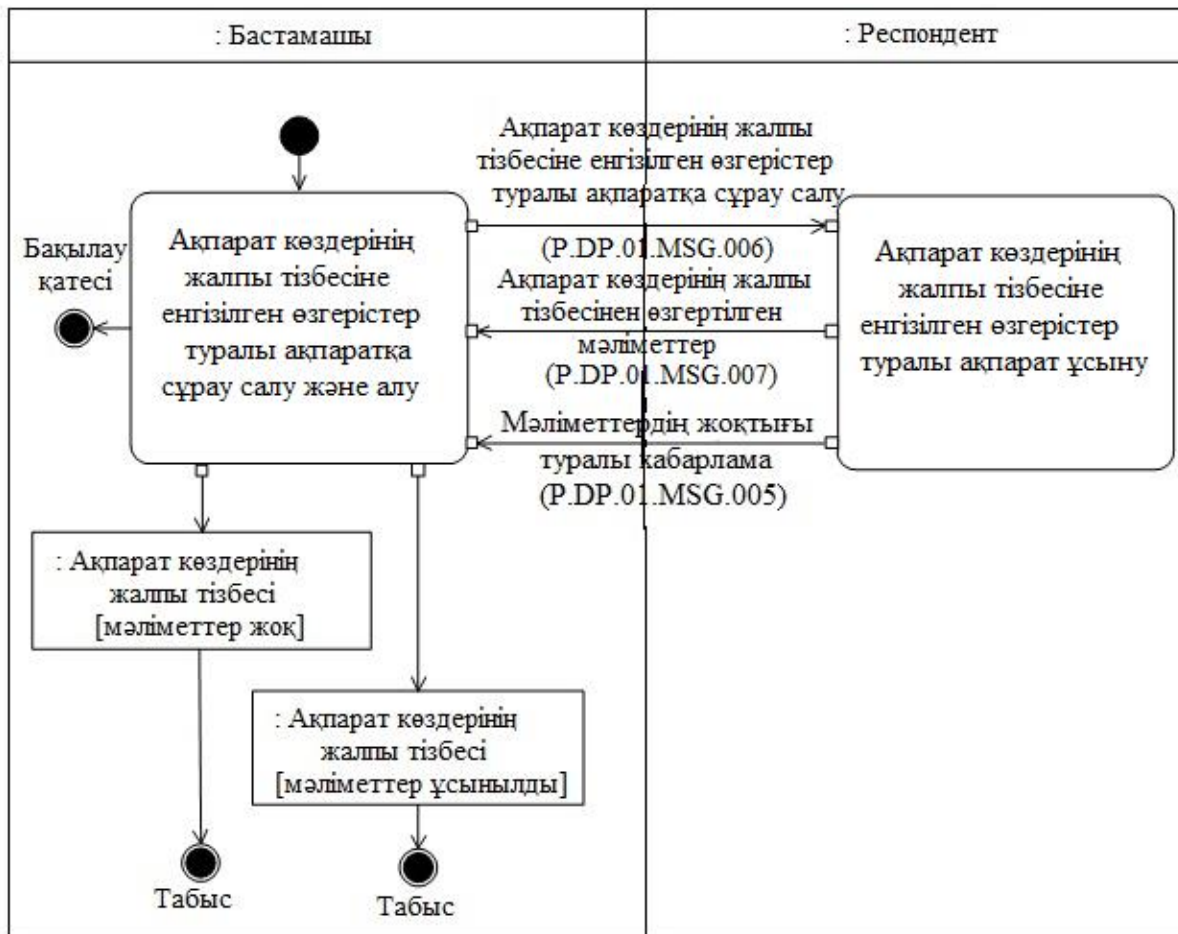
: Бастамашы

: Респондент

Ақпарат көздерінің жалпы тізбесіне енгізілген өзгерістер туралы ақпаратқа сұрау салу (P.DP.01.MSG.006)

Бақылау қатесі

Ақпарат көздерінің жалпы тізбесіне енгізілген өзгерістер туралы ақпаратқа сұрау салу және алу

Ақпарат көздерінің жалпы тізбесінен өзгертілген мәліметтер (P.DP.01.MSG.007)

Ақпарат көздерінің жалпы тізбесіне енгізілген өзгерістер туралы ақпарат ұсыну

Мәліметтердің жоқтығы туралы хабарлама (P.DP.01.MSG.005)

: Ақпарат көздерінің жалпы тізбесі [мәліметтер жоқ]

: Ақпарат көздерінің жалпы тізбесі [мәліметтер ұсынылды]

Табыс

Табыс